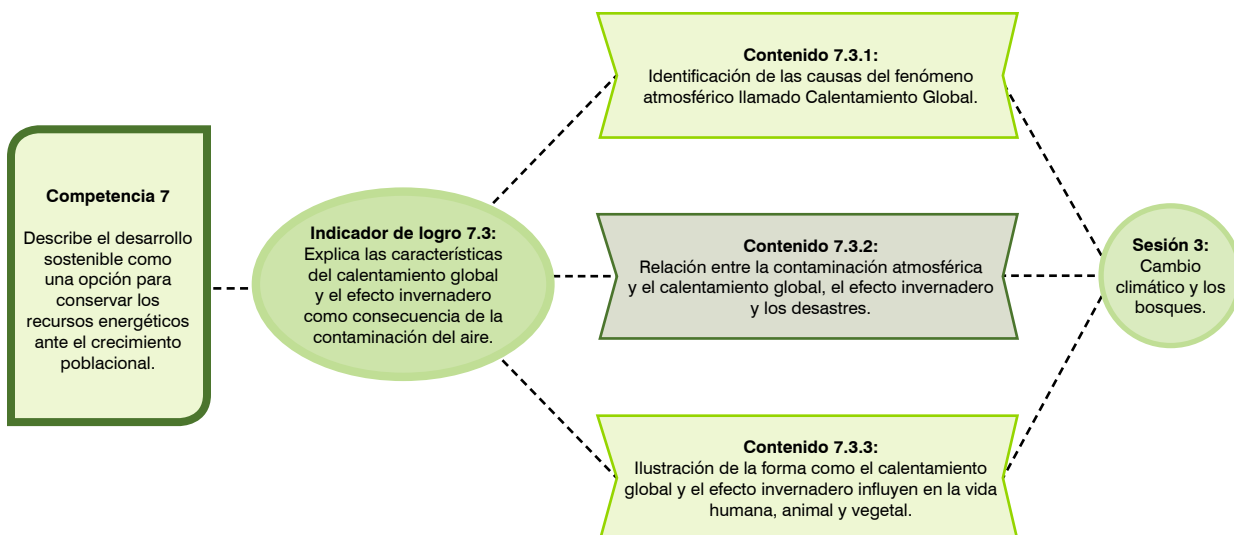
**Competencia 7**

Describe el desarrollo sostenible como una opción para conservar los recursos energéticos ante el crecimiento poblacional.

**Indicador de logro 7.3:**
Explica las características del calentamiento global y el efecto invernadero como consecuencia de la contaminación del aire.

**Contenido 7.3.1:**
Identificación de las causas del fenómeno atmosférico llamado Calentamiento Global.

**Contenido 7.3.2:**
Relación entre la contaminación atmosférica y el calentamiento global, el efecto invernadero y los desastres.

**Contenido 7.3.3:**
Ilustración de la forma como el calentamiento global y el efecto invernadero influyen en la vida humana, animal y vegetal.

**Sesión 3:**
Cambio climático y los bosques.